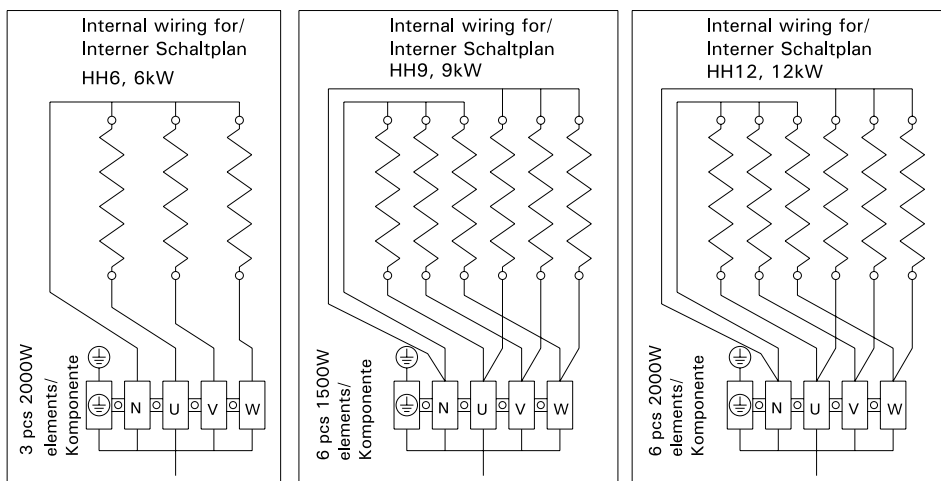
Internal wiring for/
Interner Schaltplan
HH6, 6kW

N U V W

3 pcs 2000W
elements/
Komponente

Internal wiring for/
Interner Schaltplan
HH9, 9kW

N U V W

6 pcs 1500W
elements/
Komponente

Internal wiring for/
Interner Schaltplan
HH12, 12kW

N U V W

6 pcs 2000W
elements/
Komponente